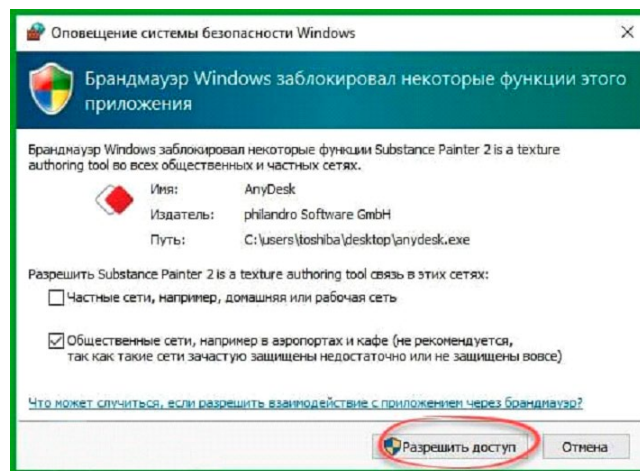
Оповещение системы безопасности Windows

Брандмауэр Windows заблокировал некоторые функции этого приложения

Брандмауэр Windows заблокировал некоторые функции Substance Painter 2 is a texture authoring tool во всех общественных и частных сетях.

Имя: AnyDesk
Издатель: philandro Software GmbH
Путь: C:\users\toshiba\desktop\anydesk.exe

Разрешить Substance Painter 2 is a texture authoring tool связь в этих сетях:

Частные сети, например, домашняя или рабочая сеть

Общественные сети, например в аэропортах и кафе (не рекомендуется, так как такие сети зачастую защищены недостаточно или не защищены вовсе)

Что может случиться, если разрешить взаимодействие с приложением через брандмауэр?

Разрешить доступ

Отмена